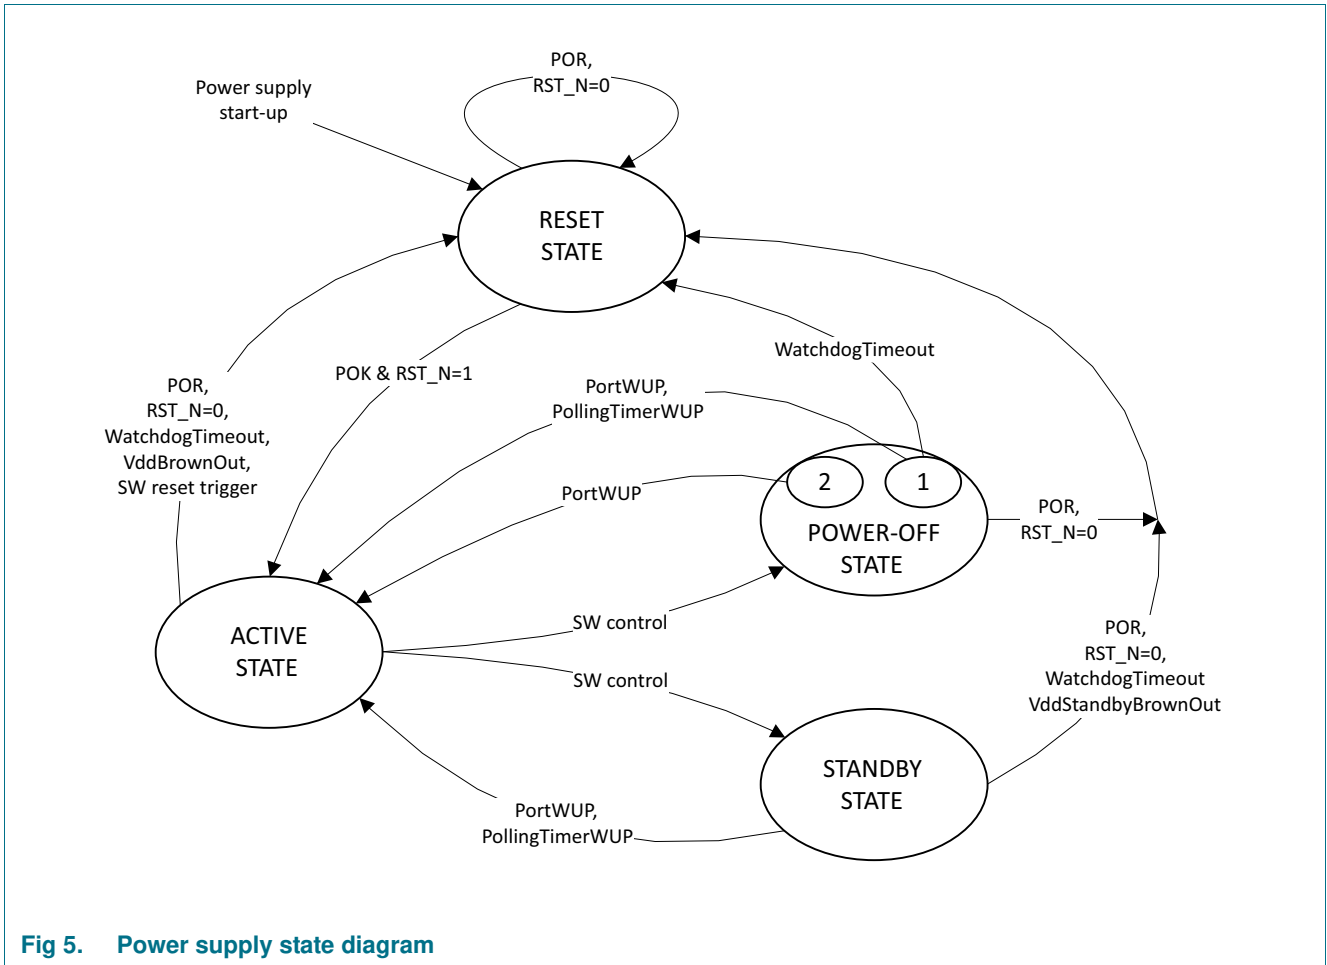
POR,
RST_N=0

Power supply
start-up

RESET
STATE

WatchdogTimeout

POR,
RST_N=0,
WatchdogTimeout,
VddBrownOut,
SW reset trigger

POK & RST_N=1

PortWUP,
PollingTimerWUP

2

1

PortWUP

POWER-OFF
STATE

POR,
RST_N=0

ACTIVE
STATE

SW control

SW control

POR,
RST_N=0,
WatchdogTimeout
VddStandbyBrownOut

STANDBY
STATE

PortWUP,
PollingTimerWUP

Fig 5. Power supply state diagram